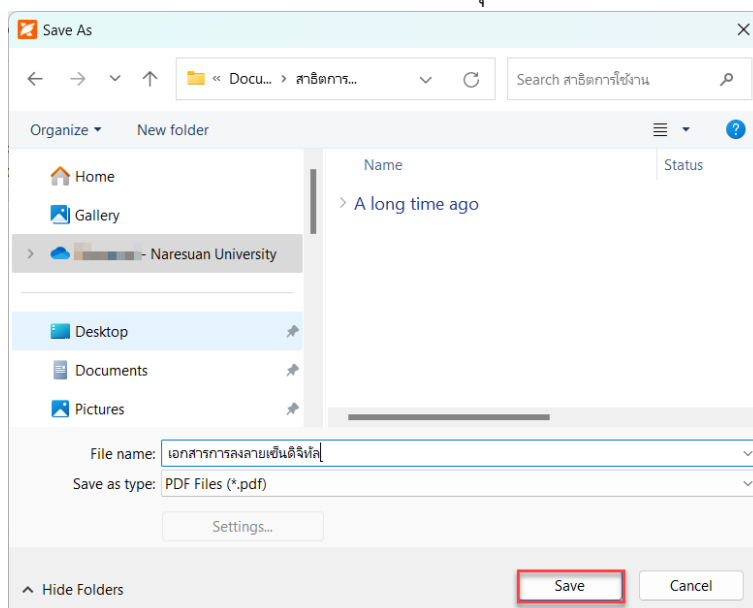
Save As

« Docu... › สาธิตการ...

Search สาธิตการใช้งาน

Organize ▾ New folder

Home

Gallery

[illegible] - Naresuan University

Desktop

Documents

Pictures

Name

Status

A long time ago

File name: เอกสารการลงลายเซ็นดิจิทัล

Save as type: PDF Files (*.pdf)

Settings...

Hide Folders

Save

Cancel